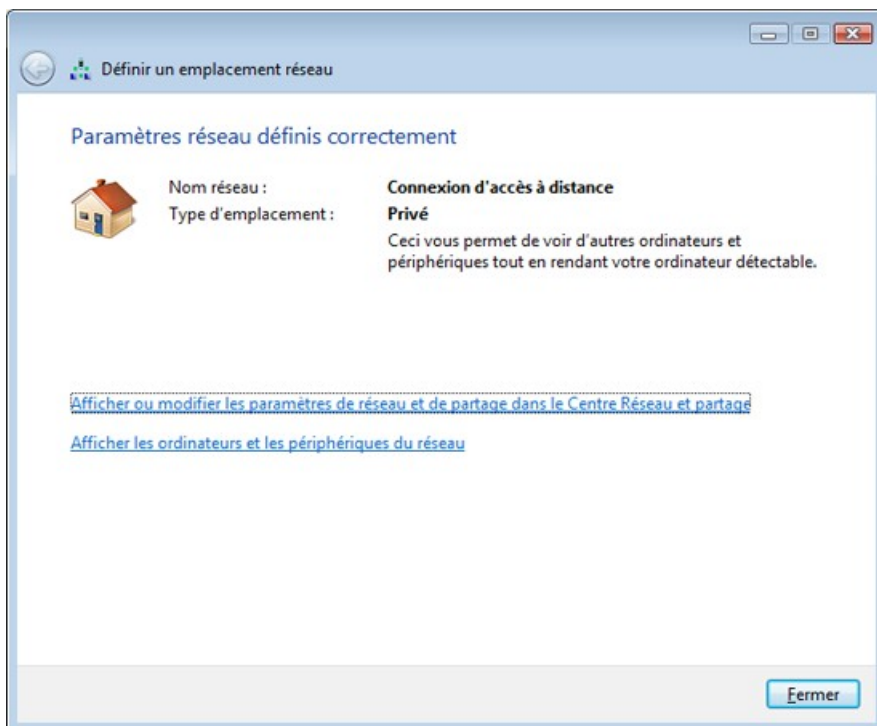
Définir un emplacement réseau

Paramètres réseau définis correctement

Nom réseau : Connexion d'accès à distance
Type d'emplacement : Privé
Ceci vous permet de voir d'autres ordinateurs et périphériques tout en rendant votre ordinateur détectable.

Afficher ou modifier les paramètres de réseau et de partage dans le Centre Réseau et partage

Afficher les ordinateurs et les périphériques du réseau

Fermer